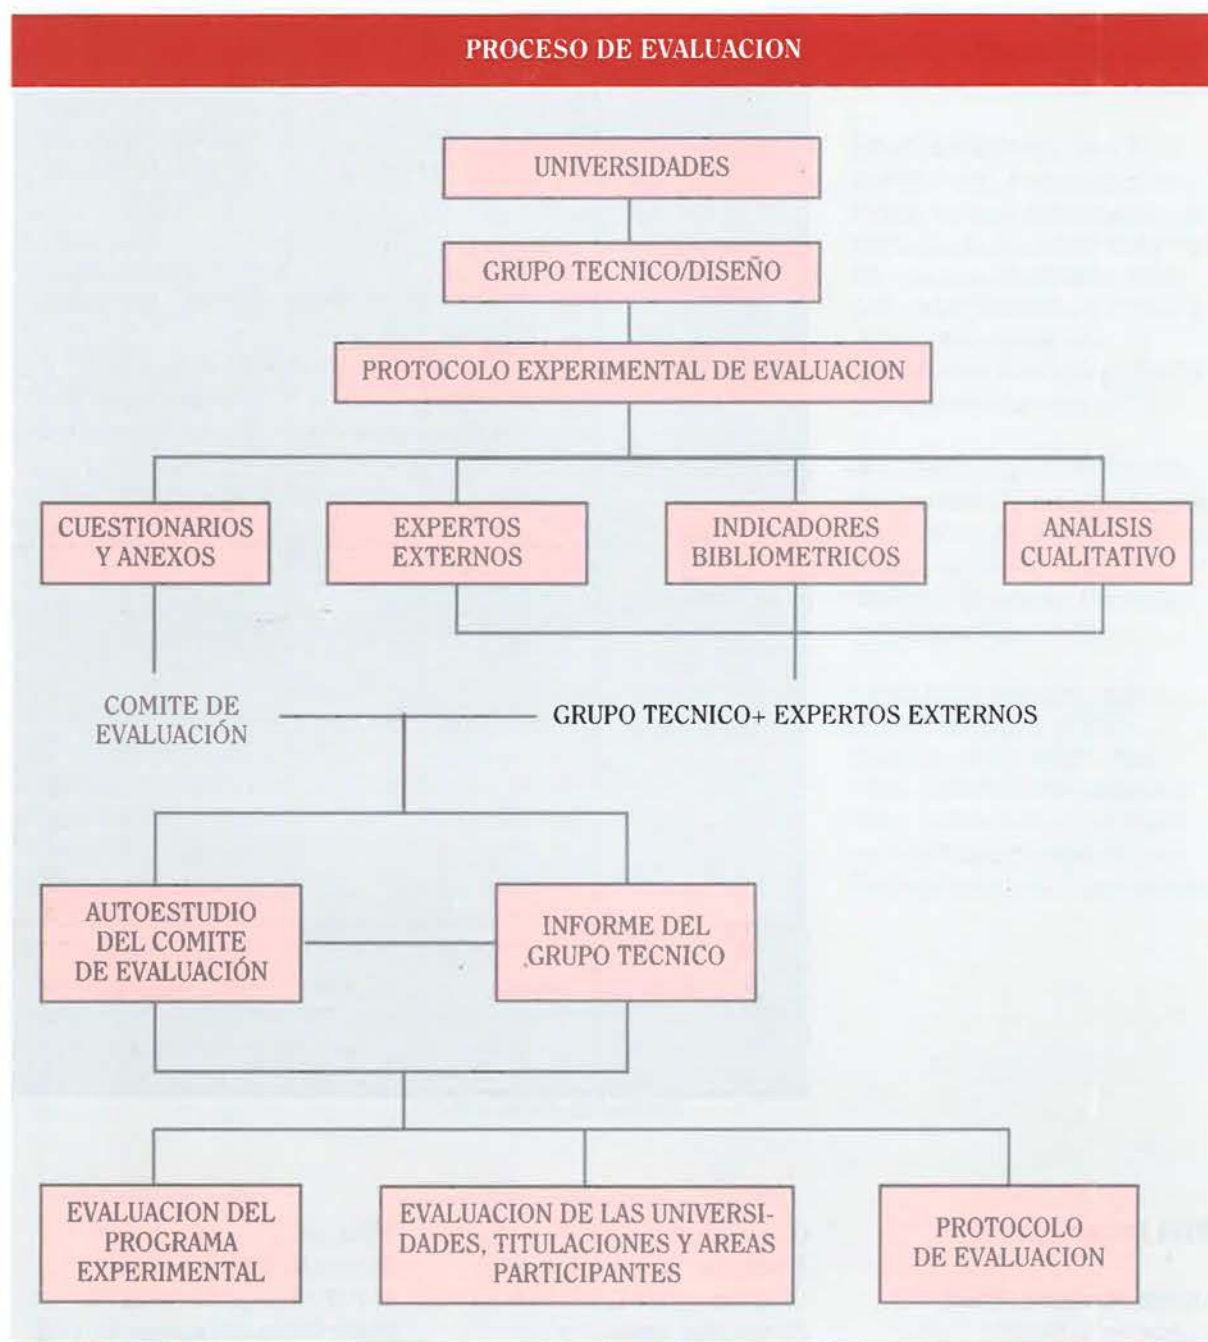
PROCESO DE EVALUACION

UNIVERSIDADES

GRUPO TECNICO/DISEÑO

PROTOCOLO EXPERIMENTAL DE EVALUACION

CUESTIONARIOS Y ANEXOS

EXPERTOS EXTERNOS

INDICADORES BIBLIOMETRICOS

ANALISIS CUALITATIVO

COMITE DE EVALUACIÓN

GRUPO TECNICO+ EXPERTOS EXTERNOS

AUTOESTUDIO DEL COMITE DE EVALUACIÓN

INFORME DEL GRUPO TECNICO

EVALUACION DEL PROGRAMA EXPERIMENTAL

EVALUACION DE LAS UNIVERSIDADES, TITULACIONES Y AREAS PARTICIPANTES

PROTOCOLO DE EVALUACION